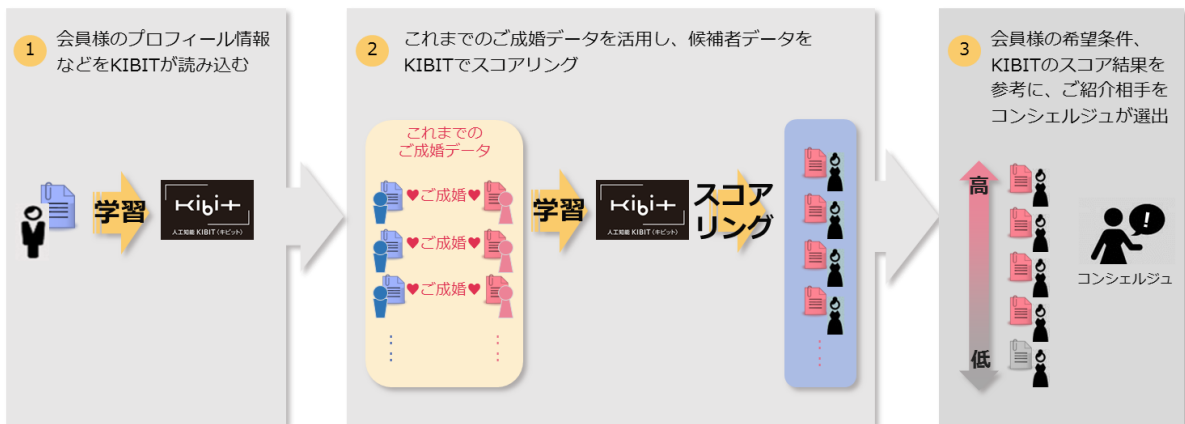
1 会員様のプロフィール情報などをKIBITが読み込む

学習

Kibit
人工知能 KIBIT（キビット）

2 これまでのご成婚データを活用し、候補者データをKIBITでスコアリング

これまでのご成婚データ

♥ご成婚♥

♥ご成婚♥

♥ご成婚♥

学習

Kibit
人工知能 KIBIT（キビット）

スコアリング

3 会員様の希望条件、KIBITのスコア結果を参考に、ご紹介相手をコンシェルジュが選出

高

低

コンシェルジュ